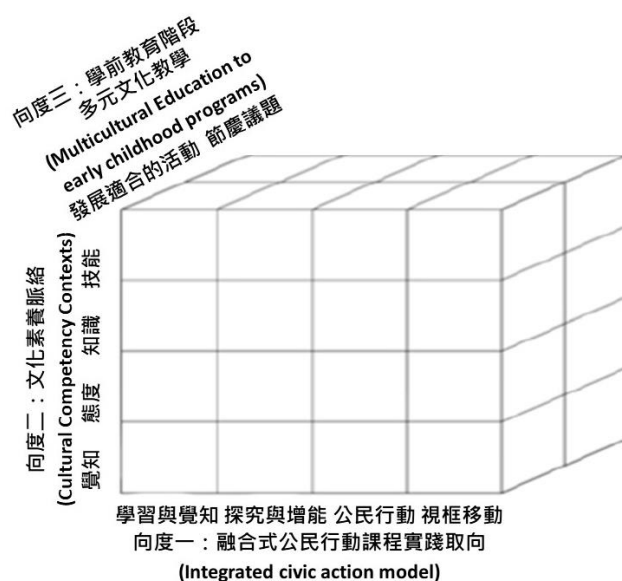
向度三：學前教育階段多元文化教學
(Multicultural Education to early childhood programs)
發展適合的活動 節慶議題

向度二：文化素養脈絡
(Cultural Competency Contexts)
覺知 態度 知識 技能

學習與覺知 探究與增能 公民行動 視框移動
向度一：融合式公民行動課程實踐取向
(Integrated civic action model)